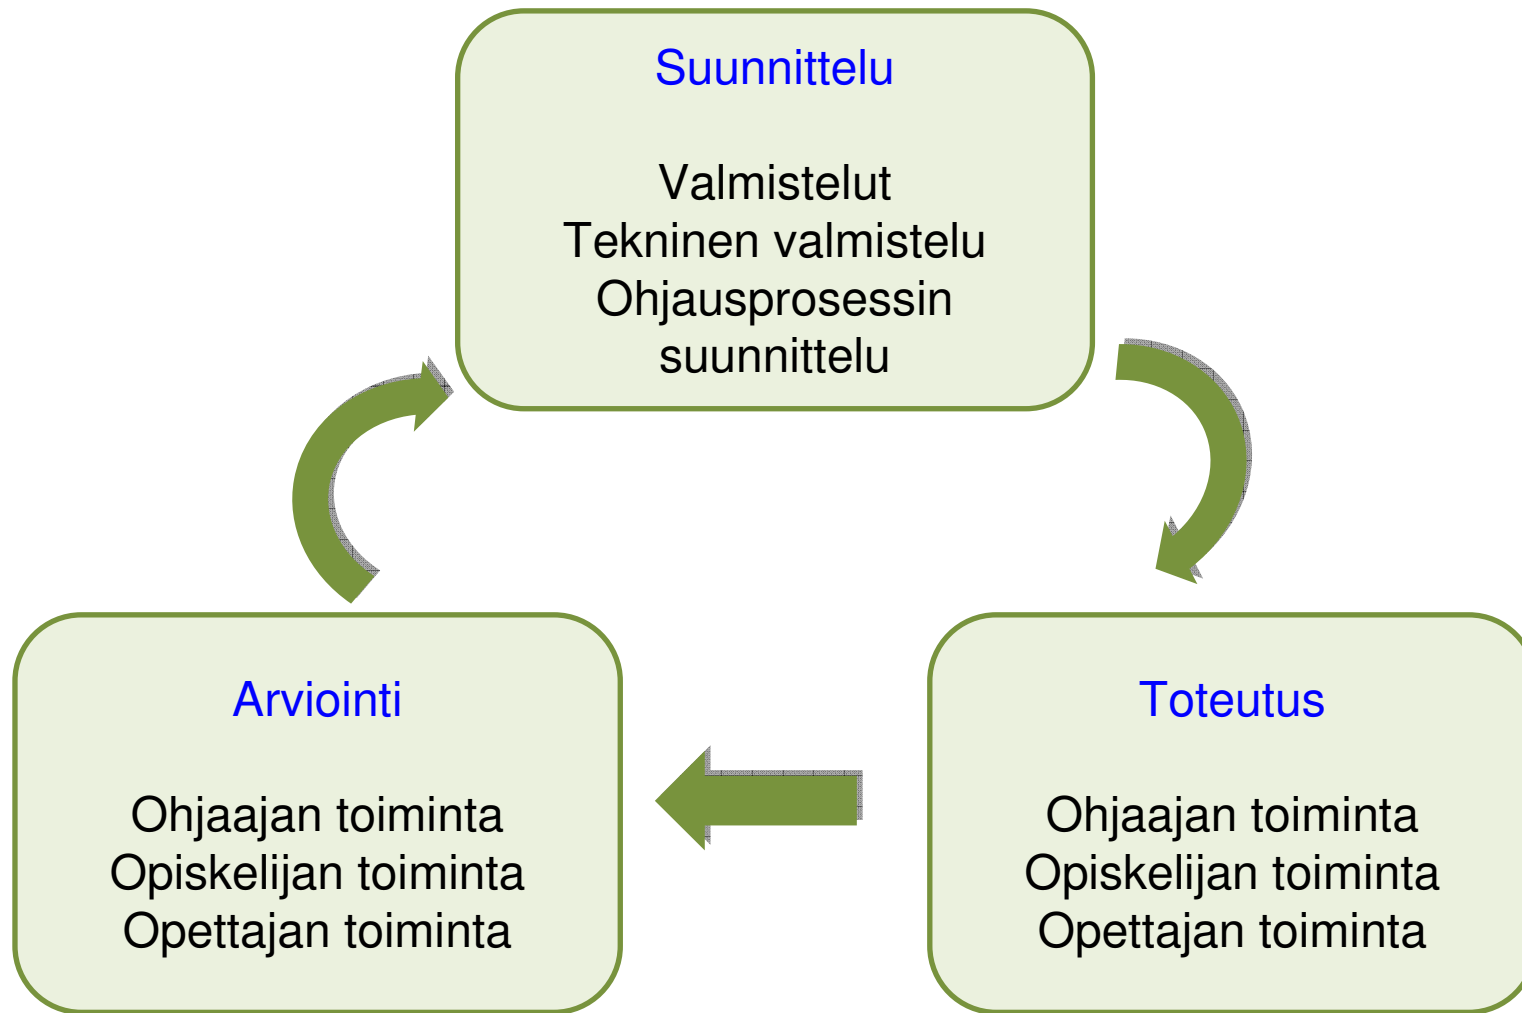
Suunnittelu

Valmistelut
Tekninen valmistelu
Ohjausprosessin suunnittelu

Toteutus

Ohjaajan toiminta
Opiskelijan toiminta
Opettajan toiminta

Arviointi

Ohjaajan toiminta
Opiskelijan toiminta
Opettajan toiminta